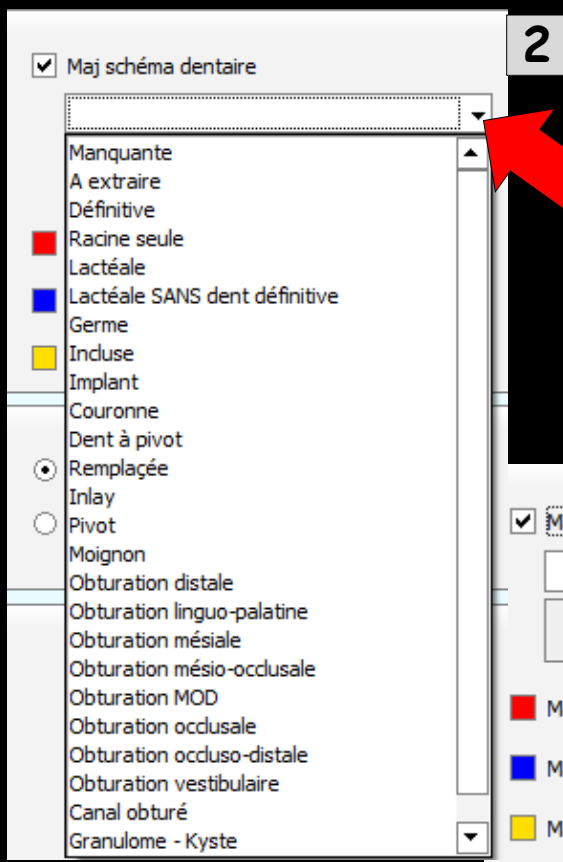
2

Maj schéma dentaire

Manquante
A extraire
Définitive
Racine seule
Lactéale
Lactéale SANS dent définitive
Germe
Incluse
Implant
Couronne
Dent à pivot
Remplaçée
Inlay
Pivot
Moignon
Obturation distale
Obturation linguo-palatine
Obturation mésiale
Obturation mésio-occlusale
Obturation MOD
Obturation occlusale
Obturation occluso-distale
Obturation vestibulaire
Canal obturé
Granulome - Kyste

M
M
M
M